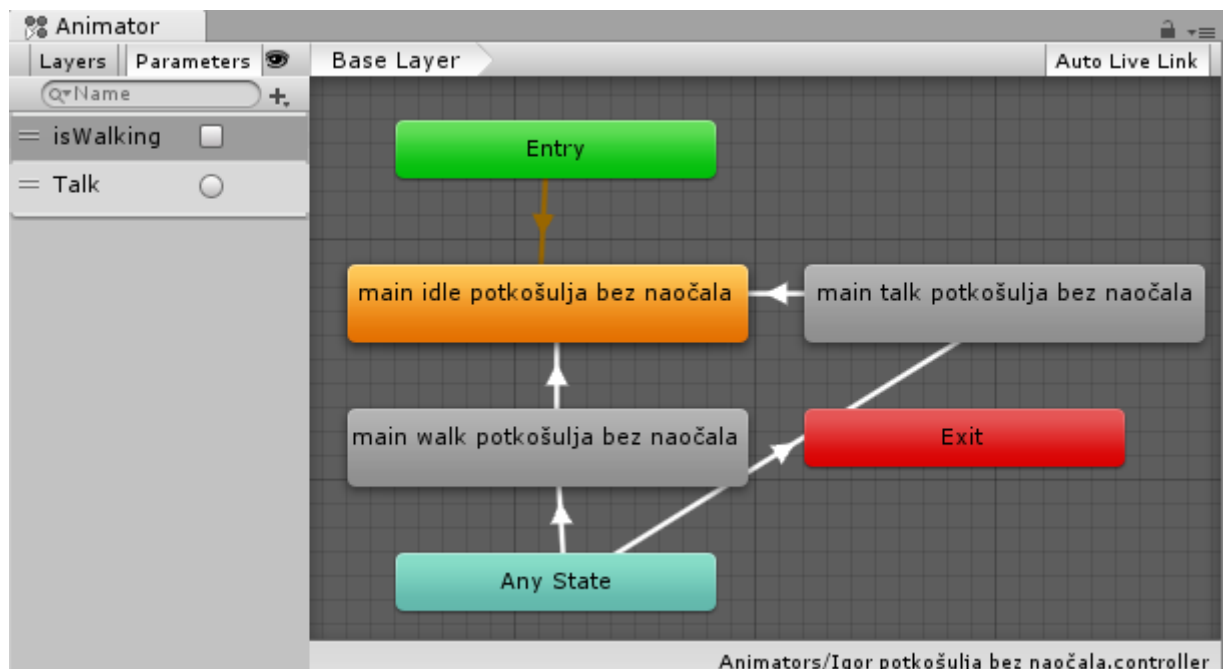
Animator

Layers | Parameters

Base Layer

Auto Live Link

Name

isWalking

Talk

Entry

main idle potkošulja bez naočala

main talk potkošulja bez naočala

main walk potkošulja bez naočala

Exit

Any State

Animators/Igor potkošulja bez naočala.controller